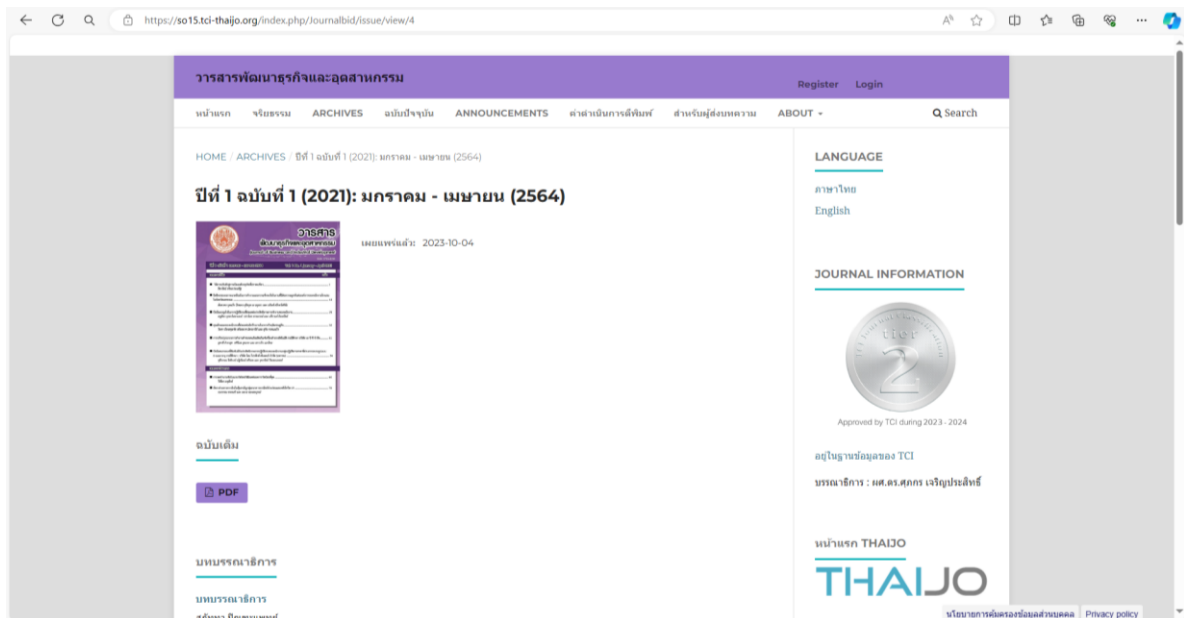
https://so15.tci-thaijo.org/index.php/Journalbid/issue/view/4

วารสารพัฒนาธุรกิจและอุตสาหกรรม

Register Login

หน้าแรก จริยธรรม ARCHIVES ฉบับปัจจุบัน ANNOUNCEMENTS ค่าดำเนินการตีพิมพ์ สำหรับผู้ส่งบทความ ABOUT

Search

HOME / ARCHIVES / ปีที่ 1 ฉบับที่ 1 (2021): มกราคม - เมษายน (2564)

ปีที่ 1 ฉบับที่ 1 (2021): มกราคม - เมษายน (2564)

เผยแพร่แล้ว: 2023-10-04

ฉบับเต็ม

PDF

บทบรรณาธิการ

บทบรรณาธิการ

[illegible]

LANGUAGE

ภาษาไทย

English

JOURNAL INFORMATION

tier 2

Approved by TCI during 2023 - 2024

อยู่ในฐานข้อมูลของ TCI

บรรณาธิการ : ผศ.ดร.ศุภกร เจริญประสิทธิ์

หน้าแรก THAIJO

THAIJO

นโยบายการคุ้มครองข้อมูลส่วนบุคคล Privacy policy